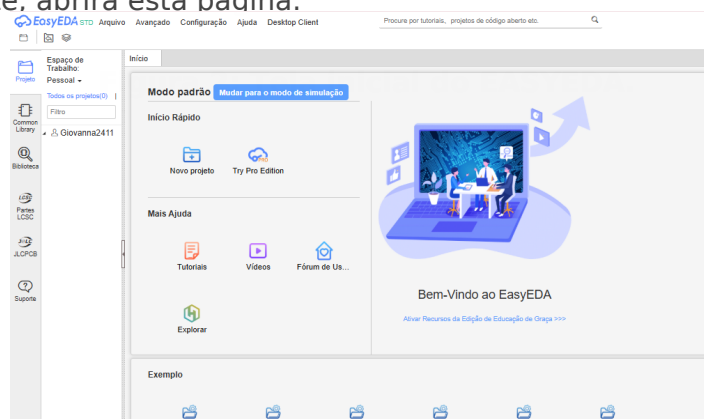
e, abrirá esta página.

EasyEDA STD Arquivo Avançado Configuração Ajuda Desktop Client

Procure por tutoriais, projetos de código aberto etc.

Projeto

Espaço de Trabalho:
Pessoal

Todos os projetos(0)

Filtro

Giovanna2411

Common Library

Biblioteca

Partes LCSC

JLCPCB

Suporte

Início

Modo padrão Mudar para o modo de simulação

Início Rápido

Novo projeto

Try Pro Edition

Mais Ajuda

Tutoriais

Vídeos

Fórum de Us...

Explorar

Bem-Vindo ao EasyEDA

Ativar Recursos da Edição de Educação de Graça >>>

Exemplo